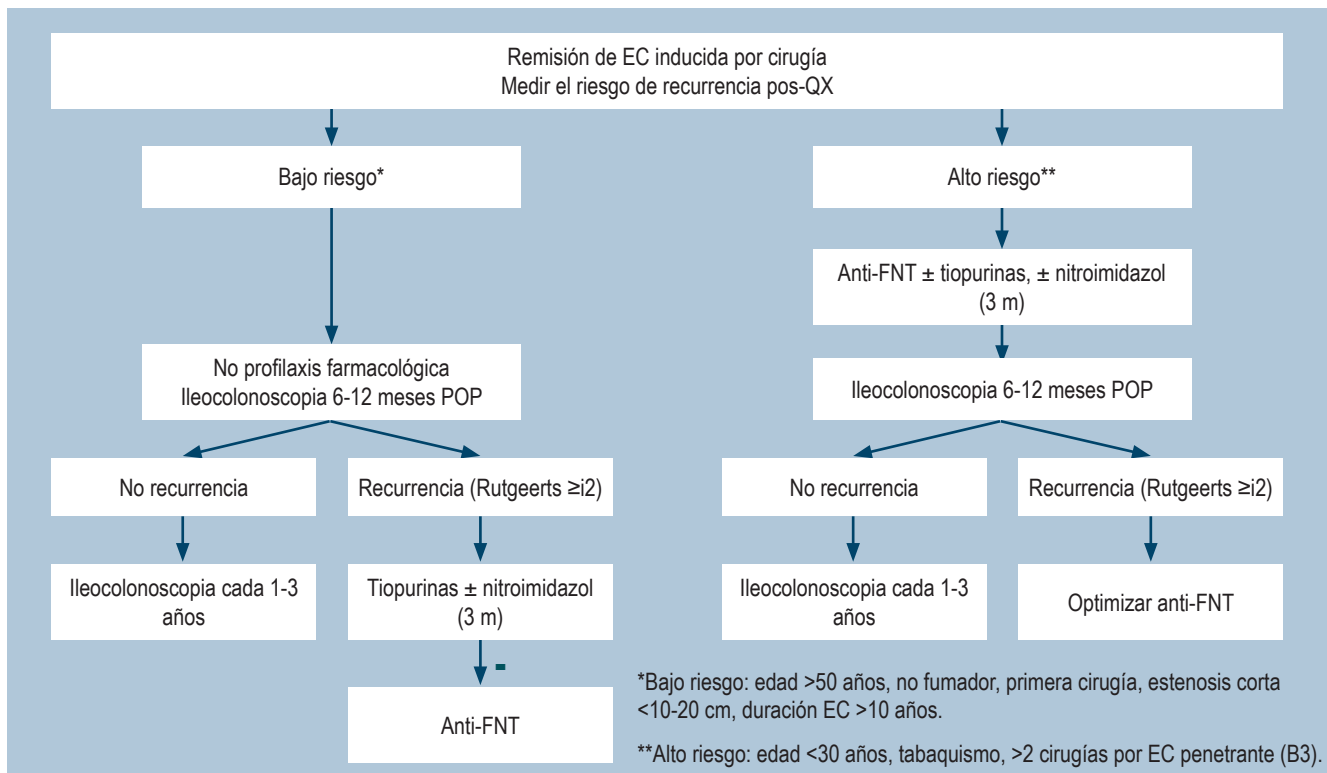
Remisión de EC inducida por cirugía
Medir el riesgo de recurrencia pos-QX

Bajo riesgo*

No profilaxis farmacológica
Ileocolonoscopia 6-12 meses POP

No recurrencia

Ileocolonoscopia cada 1-3 años

Recurrencia (Rutgeerts ≥i2)

Tiopurinas ± nitroimidazol (3 m)

-

Anti-FNT

Alto riesgo**

Anti-FNT ± tiopurinas, ± nitroimidazol (3 m)

Ileocolonoscopia 6-12 meses POP

No recurrencia

Ileocolonoscopia cada 1-3 años

Recurrencia (Rutgeerts ≥i2)

Optimizar anti-FNT

*Bajo riesgo: edad >50 años, no fumador, primera cirugía, estenosis corta <10-20 cm, duración EC >10 años.

**Alto riesgo: edad <30 años, tabaquismo, >2 cirugías por EC penetrante (B3).